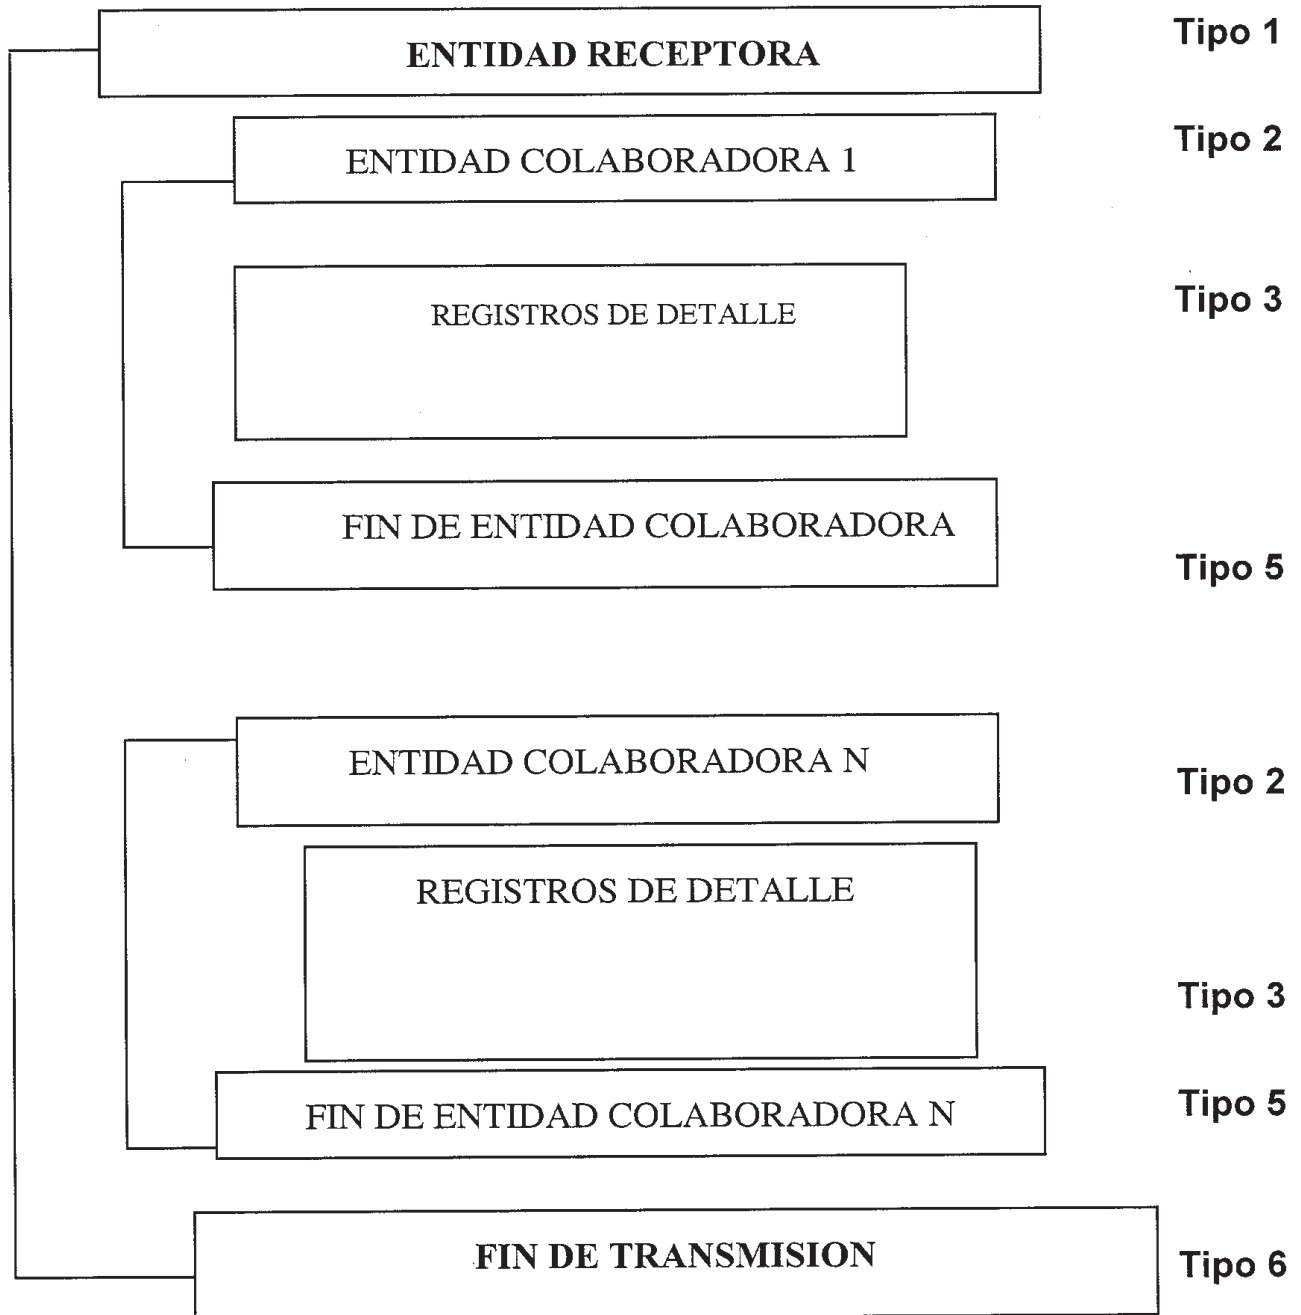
ENTIDAD RECEPTORA

Tipo 1

ENTIDAD COLABORADORA 1

Tipo 2

REGISTROS DE DETALLE

Tipo 3

FIN DE ENTIDAD COLABORADORA

Tipo 5

ENTIDAD COLABORADORA N

Tipo 2

REGISTROS DE DETALLE

Tipo 3

FIN DE ENTIDAD COLABORADORA N

Tipo 5

FIN DE TRANSMISION

Tipo 6